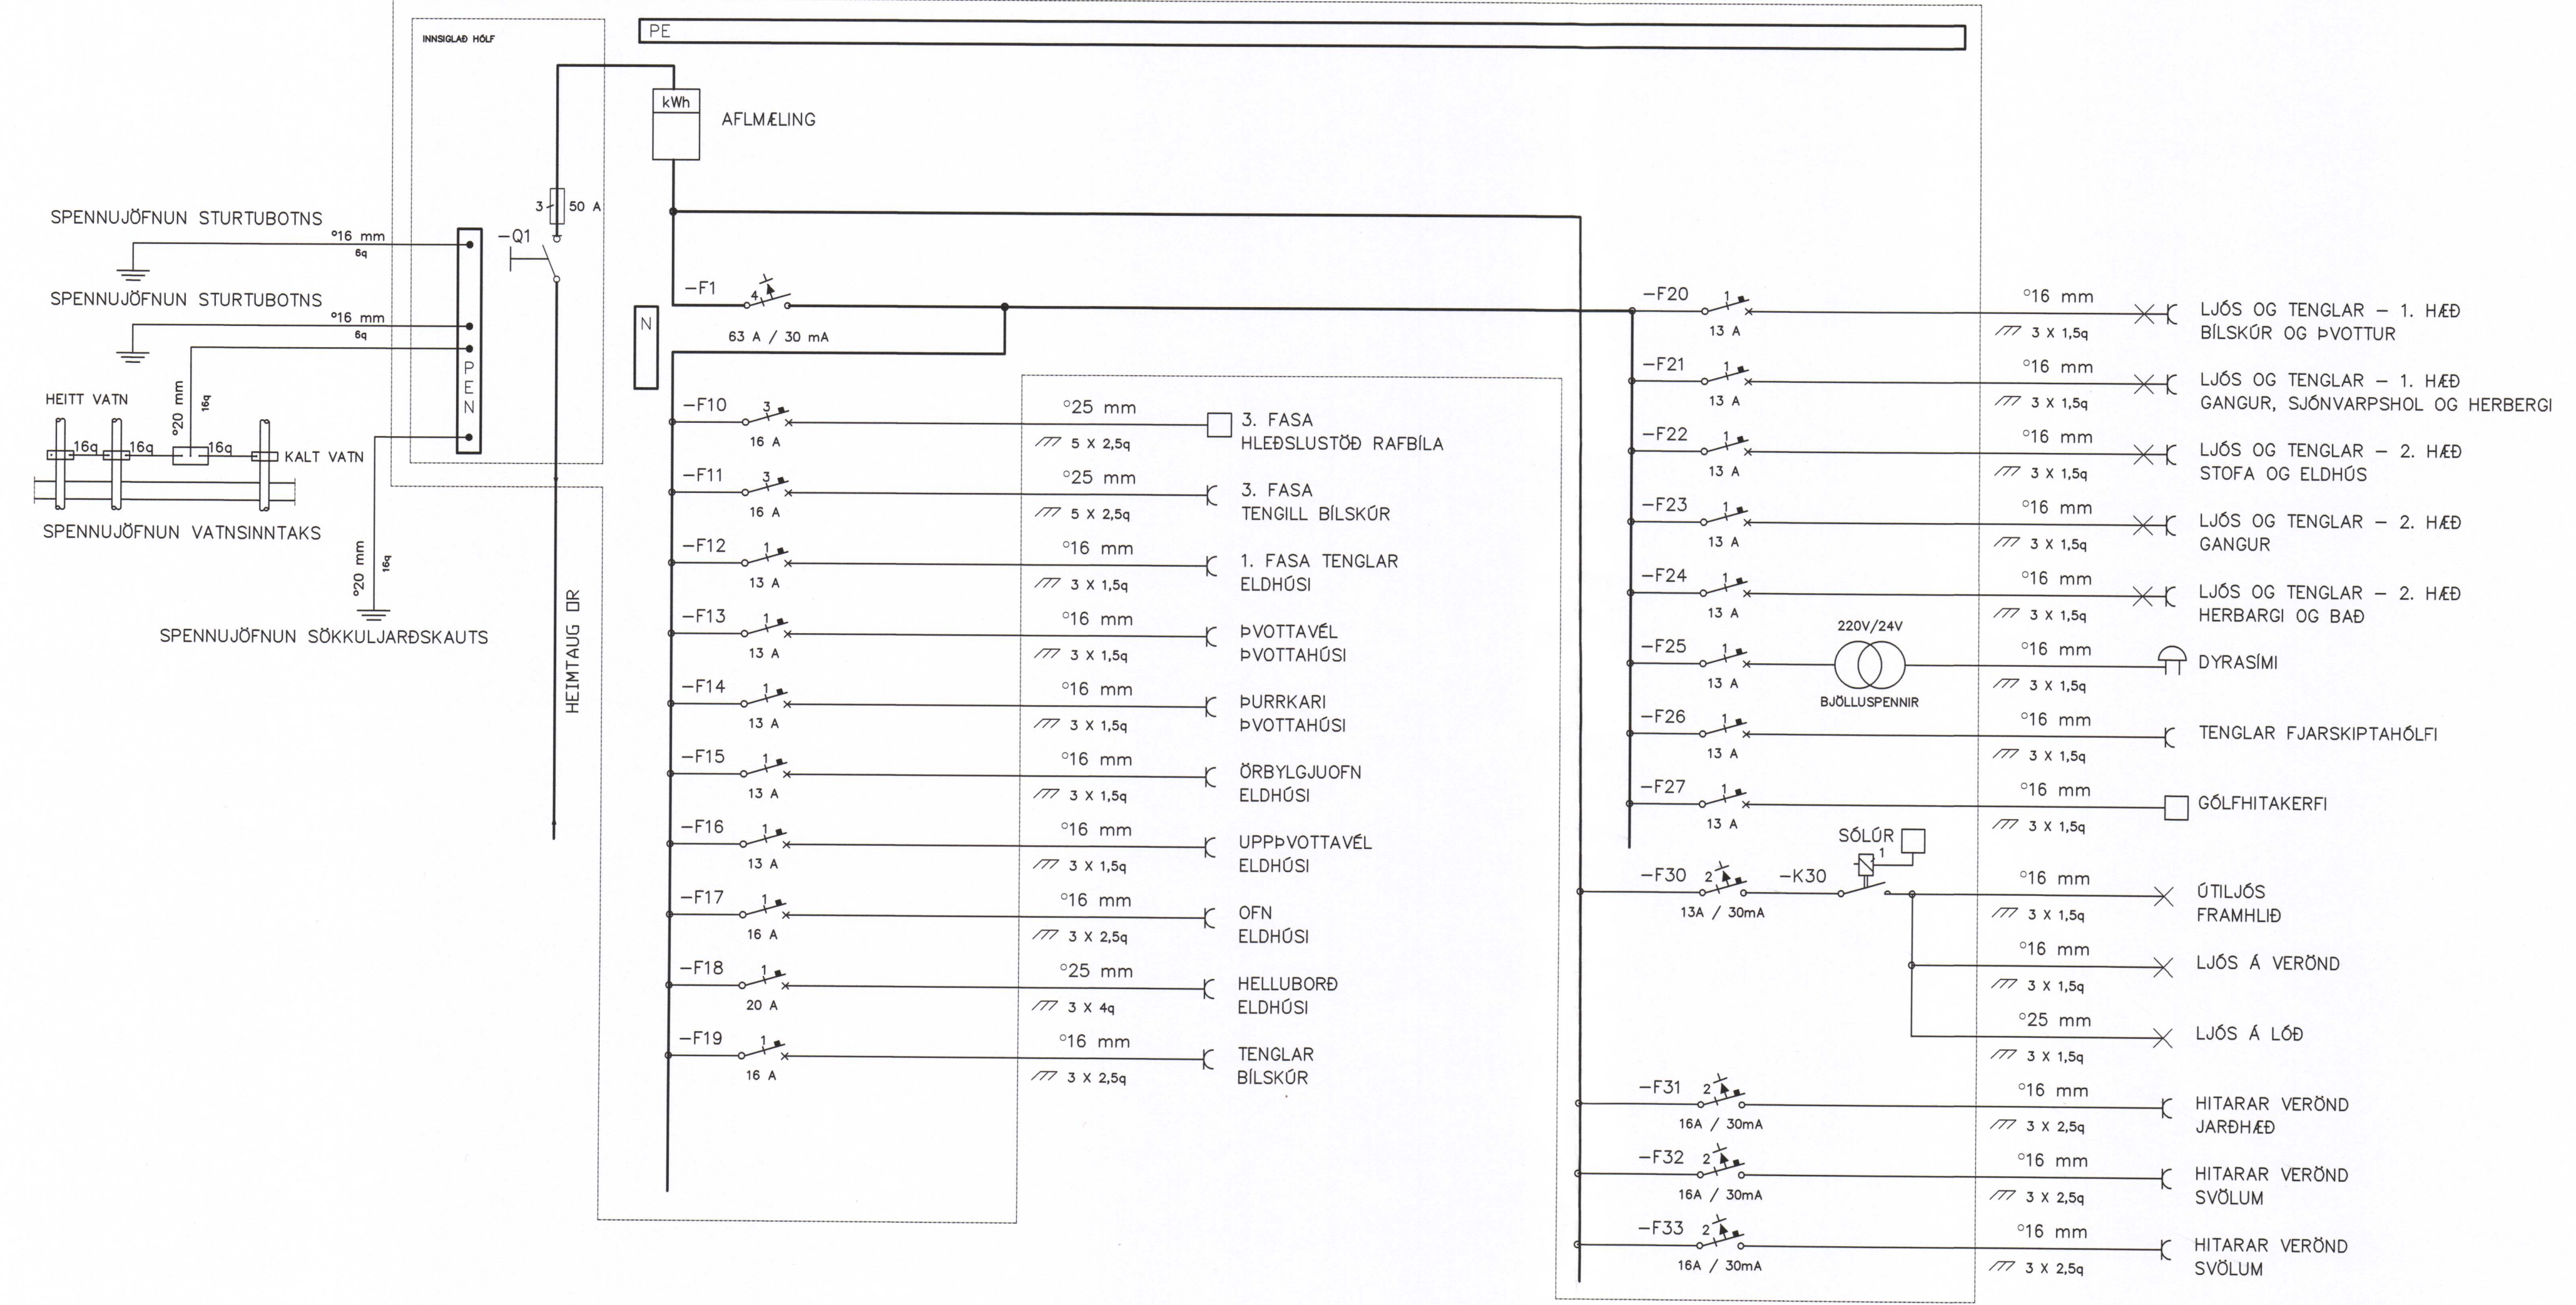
INNSIGLAÐ HÓLF

PE

kWh

AFLMÆLING

3 50 A

-Q1

SPENNUJÖFNUN STURTUBOTNS
°16 mm
6q

SPENNUJÖFNUN STURTUBOTNS
°16 mm
6q

P
E
N

HEITT VATN
°20 mm
16q
16q 16q 16q
KALT VATN

SPENNUJÖFNUN VATNSINNTAKS

°20 mm
16q

SPENNUJÖFNUN SÖKKULJARÐSKAUTS

HEIMTAUG DR

N

-F1 4
63 A / 30 mA

-F10 3 16 A °25 mm 5 X 2,5q 3. FASA HLEÐSLUSTÖÐ RAFBÍLA

-F11 3 16 A °25 mm 5 X 2,5q 3. FASA TENGILL BÍLSKÚR

-F12 1 13 A °16 mm 3 X 1,5q 1. FASA TENGLAR ELDHÚSI

-F13 1 13 A °16 mm 3 X 1,5q ÞVOTTAVÉL ÞVOTTAHÚSI

-F14 1 13 A °16 mm 3 X 1,5q ÞURRKARI ÞVOTTAHÚSI

-F15 1 13 A °16 mm 3 X 1,5q ÖRBYLGJUOFN ELDHÚSI

-F16 1 13 A °16 mm 3 X 1,5q UPPÞVOTTAVÉL ELDHÚSI

-F17 1 16 A °16 mm 3 X 2,5q OFN ELDHÚSI

-F18 1 20 A °25 mm 3 X 4q HELLUBORÐ ELDHÚSI

-F19 1 16 A °16 mm 3 X 2,5q TENGLAR BÍLSKÚR

-F20 1 13 A °16 mm 3 X 1,5q LJÓS OG TENGLAR – 1. HÆÐ BÍLSKÚR OG ÞVOTTUR

-F21 1 13 A °16 mm 3 X 1,5q LJÓS OG TENGLAR – 1. HÆÐ GANGUR, SJÓNVARPSHOL OG HERBERGI

-F22 1 13 A °16 mm 3 X 1,5q LJÓS OG TENGLAR – 2. HÆÐ STOFA OG ELDHÚS

-F23 1 13 A °16 mm 3 X 1,5q LJÓS OG TENGLAR – 2. HÆÐ GANGUR

-F24 1 13 A °16 mm 3 X 1,5q LJÓS OG TENGLAR – 2. HÆÐ HERBARGI OG BAÐ

-F25 1 13 A 220V/24V BJÖLLUSPENNIR °16 mm 3 X 1,5q DYRASÍMI

-F26 1 13 A °16 mm 3 X 1,5q TENGLAR FJARSKIPTAHÓLFI

-F27 1 13 A °16 mm 3 X 1,5q GÓLFHITAKERFI

SÓLÚR 1

-F30 2 13A / 30mA -K30 °16 mm 3 X 1,5q ÚTILJÓS FRAMHLIÐ

°16 mm 3 X 1,5q LJÓS Á VERÖND

°25 mm 3 X 1,5q LJÓS Á LÓÐ

-F31 2 16A / 30mA °16 mm 3 X 2,5q HITARAR VERÖND JARÐHÆÐ

-F32 2 16A / 30mA °16 mm 3 X 2,5q HITARAR VERÖND SVÖLUM

-F33 2 16A / 30mA °16 mm 3 X 2,5q HITARAR VERÖND SVÖLUM